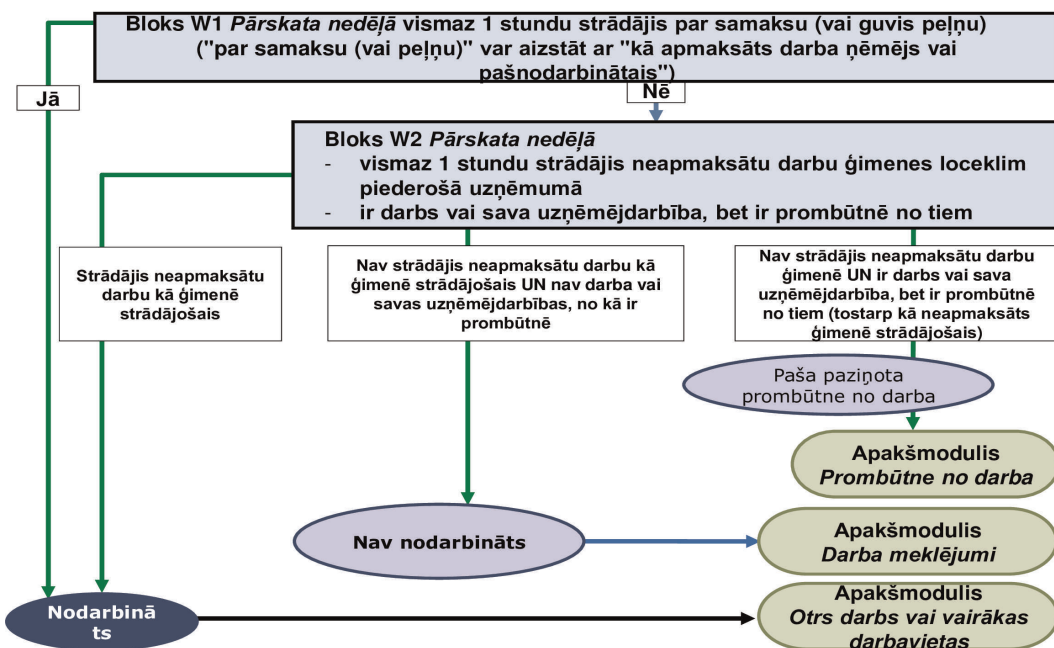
Bloks W1 *Pārskata nedēļā* vismaz 1 stundu strādājis par samaksu (vai guvis peļņu) ("par samaksu (vai peļņu)" var aizstāt ar "kā apmaksāts darba ņēmējs vai pašnodarbinātais")

Jā

Nē

Bloks W2 *Pārskata nedēļā*
- vismaz 1 stundu strādājis neapmaksātu darbu ģimenes loceklim piederošā uzņēmumā
- ir darbs vai sava uzņēmējdarbība, bet ir prombūtnē no tiem

Strādājis neapmaksātu darbu kā ģimenē strādājošais

Nav strādājis neapmaksātu darbu kā ģimenē strādājošais UN nav darba vai savas uzņēmējdarbības, no kā ir prombūtnē

Nav strādājis neapmaksātu darbu ģimenē UN ir darbs vai sava uzņēmējdarbība, bet ir prombūtnē no tiem (tostarp kā neapmaksāts ģimenē strādājošais)

Paša paziņota prombūtne no darba

Apakšmodulis
*Prombūtne no darba*

Nav nodarbināts

Apakšmodulis
*Darba meklējumi*

Nodarbināts

Apakšmodulis
*Otrs darbs vai vairākas darbavietas*